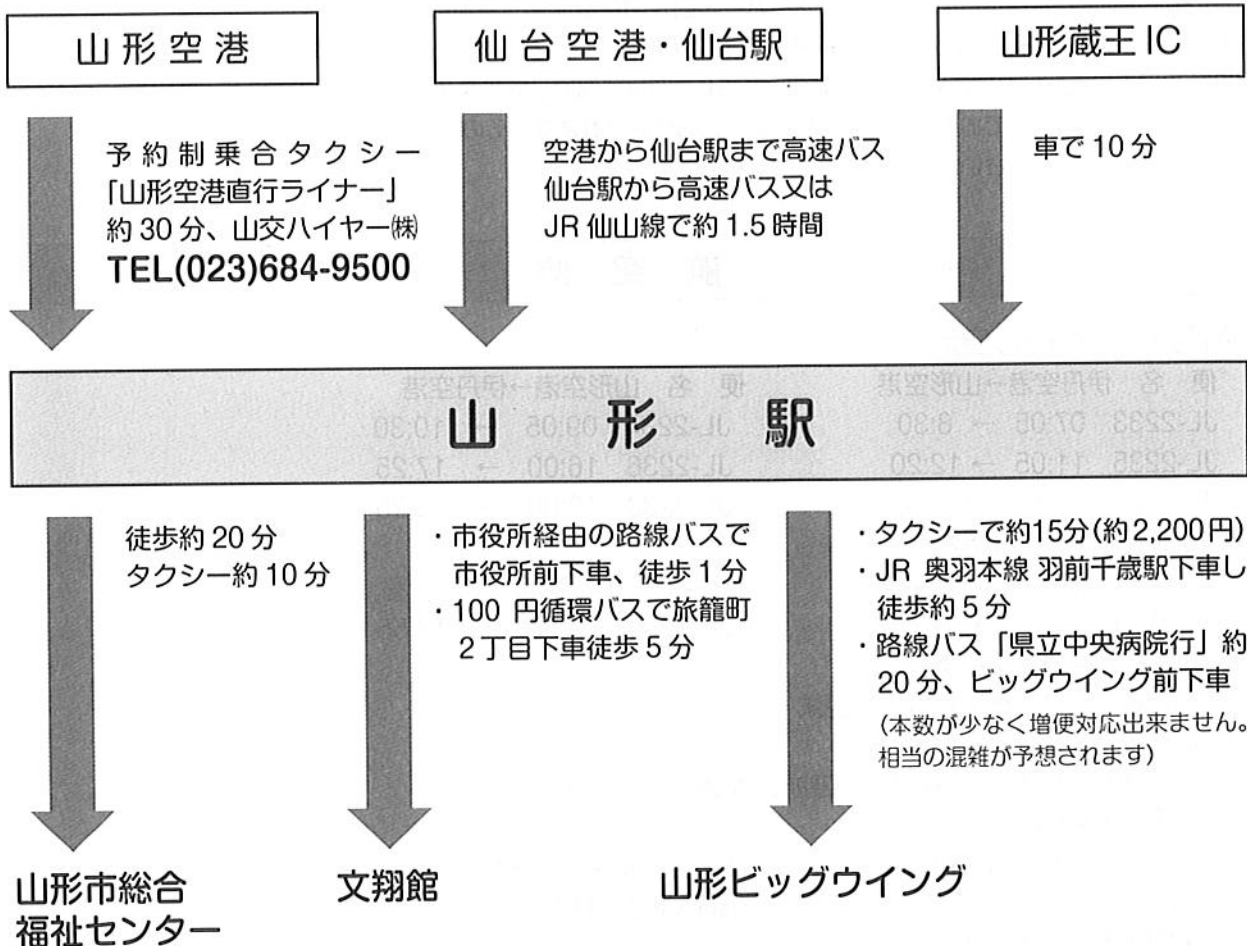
山形空港

仙台空港・仙台駅

山形蔵王 IC

予約制乗合タクシー
「山形空港直行ライナー」
約 30 分、山交ハイヤー㈱
TEL(023)684-9500

空港から仙台駅まで高速バス
仙台駅から高速バス又は
JR 仙山線で約 1.5 時間

車で 10 分

山形駅

徒歩約 20 分
タクシー約 10 分

・市役所経由の路線バスで市役所前下車、徒歩 1 分
・100 円循環バスで旅籠町 2 丁目下車徒歩 5 分

・タクシーで約15分(約2,200円)
・JR 奥羽本線 羽前千歳駅下車し徒歩約 5 分
・路線バス「県立中央病院行」約 20 分、ビッグウイング前下車
(本数が少なく増便対応出来ません。相当の混雑が予想されます)

山形市総合福祉センター

文翔館

山形ビッグウイング